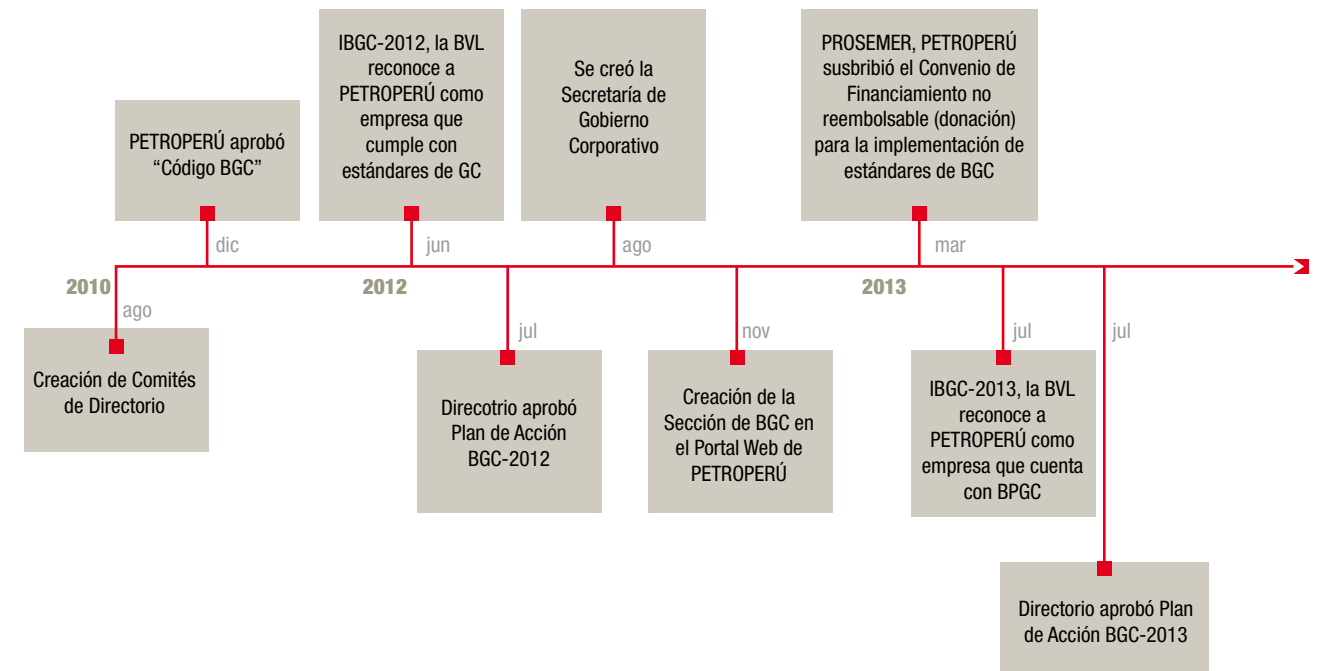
PETROPERÚ aprobó "Código BGC"

dic

IBGC-2012, la BVL reconoce a PETROPERÚ como empresa que cumple con estándares de GC

jun

Se creó la Secretaría de Gobierno Corporativo

ago

PROSEMER, PETROPERÚ susbribió el Convenio de Financiamiento no reembolsable (donación) para la implementación de estándares de BGC

mar

2010

ago

Creación de Comités de Directorio

2012

jul

Direcotrio aprobó Plan de Acción BGC-2012

nov

Creación de la Sección de BGC en el Portal Web de PETROPERÚ

2013

jul

IBGC-2013, la BVL reconoce a PETROPERÚ como empresa que cuenta con BPGC

jul

Directorio aprobó Plan de Acción BGC-2013